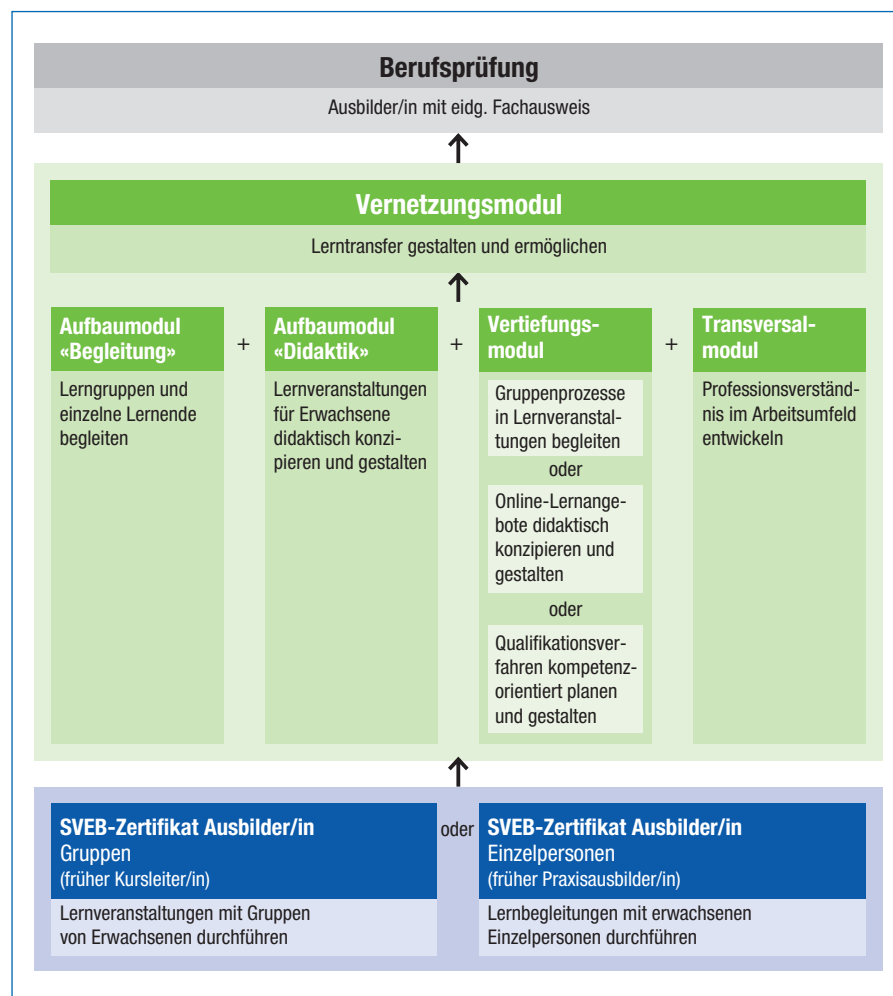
Berufsprüfung

Ausbilder/in mit eidg. Fachausweis

Vernetzungsmodul

Lerntransfer gestalten und ermöglichen

Aufbaumodul «Begleitung»

Lerngruppen und einzelne Lernende begleiten

+

Aufbaumodul «Didaktik»

Lernveranstaltungen für Erwachsene didaktisch konzipieren und gestalten

+

Vertiefungsmodul

Gruppenprozesse in Lernveranstaltungen begleiten

oder

Online-Lernangebote didaktisch konzipieren und gestalten

oder

Qualifikationsverfahren kompetenzorientiert planen und gestalten

+

Transversalmodul

Professionsverständnis im Arbeitsumfeld entwickeln

SVEB-Zertifikat Ausbilder/in Gruppen (früher Kursleiter/in)

Lernveranstaltungen mit Gruppen von Erwachsenen durchführen

oder

SVEB-Zertifikat Ausbilder/in Einzelpersonen (früher Praxisausbilder/in)

Lernbegleitungen mit erwachsenen Einzelpersonen durchführen